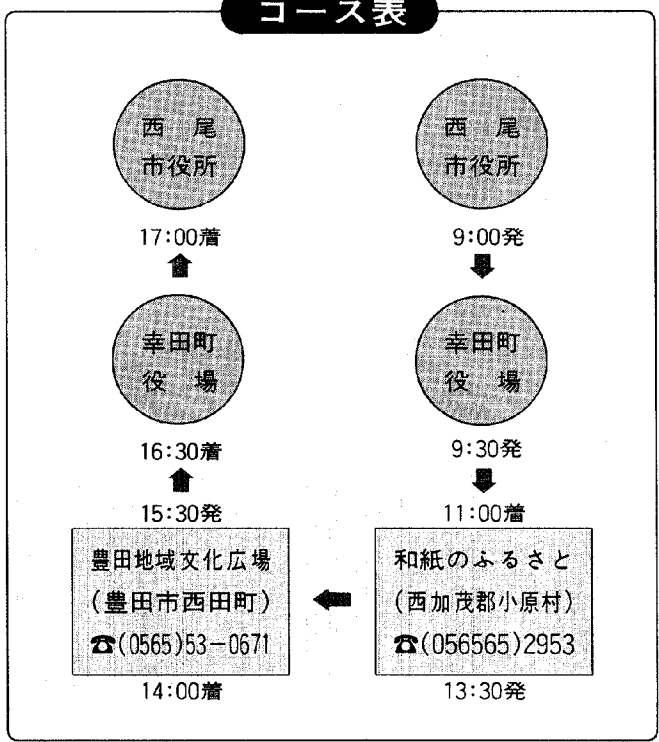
コース表

西尾
市役所

9:00発

幸田町
役場

9:30発

11:00着

和紙のふるさと
(西加茂郡小原村)
☎(056565)2953

13:30発

豊田地域文化広場
(豊田市西田町)
☎(0565)53-0671

14:00着

15:30発

16:30着

幸田町
役場

17:00着

西尾
市役所